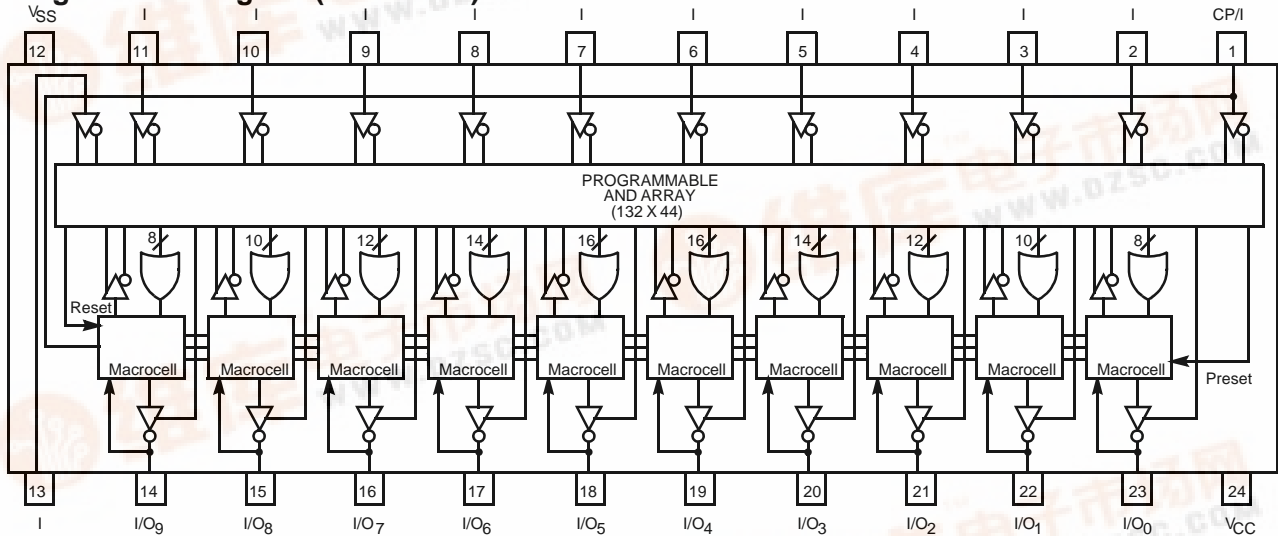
$V_{SS}$ I I I I I I I I I I CP/I
12 11 10 9 8 7 6 5 4 3 2 1

PROGRAMMABLE
AND ARRAY
(132 X 44)

8 10 12 14 16 16 14 12 10 8

Reset

Macrocell Macrocell Macrocell Macrocell Macrocell Macrocell Macrocell Macrocell Macrocell Macrocell

Preset

13 14 15 16 17 18 19 20 21 22 23 24
I $I/O_9$ $I/O_8$ $I/O_7$ $I/O_6$ $I/O_5$ $I/O_4$ $I/O_3$ $I/O_2$ $I/O_1$ $I/O_0$ $V_{CC}$